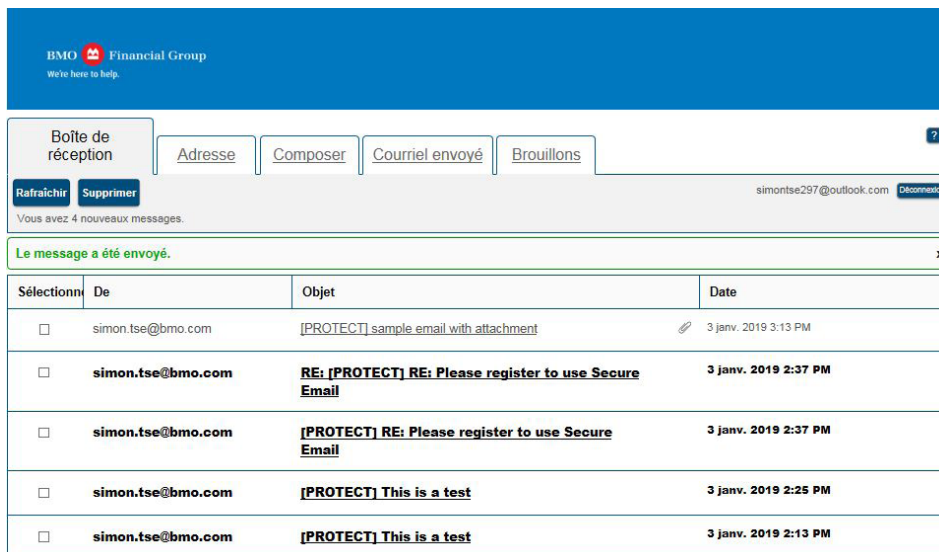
BMO Financial Group
We're here to help.

Boîte de réception | Adresse | Composer | Courriel envoyé | Brouillons

?

Rafraîchir Supprimer

simontse297@outlook.com Déconnexio

Vous avez 4 nouveaux messages.

Le message a été envoyé.

x

| Sélectionn | De | Objet | Date |
|---|---|---|---|
| ☐ | simon.tse@bmo.com | [PROTECT] sample email with attachment | 3 janv. 2019 3:13 PM |
| ☐ | simon.tse@bmo.com | RE: [PROTECT] RE: Please register to use Secure Email | 3 janv. 2019 2:37 PM |
| ☐ | simon.tse@bmo.com | [PROTECT] RE: Please register to use Secure Email | 3 janv. 2019 2:37 PM |
| ☐ | simon.tse@bmo.com | [PROTECT] This is a test | 3 janv. 2019 2:25 PM |
| ☐ | simon.tse@bmo.com | [PROTECT] This is a test | 3 janv. 2019 2:13 PM |